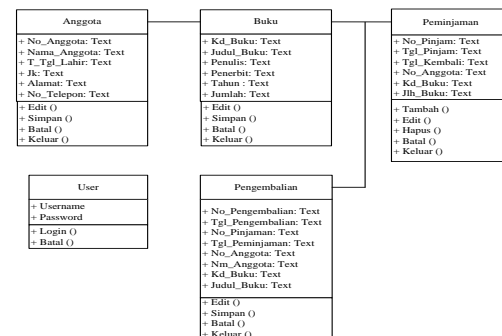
Anggota

+ No_Anggota: Text
+ Nama_Anggota: Text
+ T_Tgl_Lahir: Text
+ Jk: Text
+ Alamat: Text
+ No_Telepon: Text

+ Edit ()
+ Simpan ()
+ Batal ()
+ Keluar ()

Buku

+ Kd_Buku: Text
+ Judul_Buku: Text
+ Penulis: Text
+ Penerbit: Text
+ Tahun : Text
+ Jumlah: Text

+ Edit ()
+ Simpan ()
+ Batal ()
+ Keluar ()

Peminjaman

+ No_Pinjam: Text
+ Tgl_Pinjam: Text
+ Tgl_Kembali: Text
+ No_Anggota: Text
+ Kd_Buku: Text
+ Jlh_Buku: Text

+ Tambah ()
+ Edit ()
+ Hapus ()
+ Batal ()
+ Keluar ()

User

+ Username
+ Password

+ Login ()
+ Batal ()

Pengembalian

+ No_Pengembalian: Text
+ Tgl_Pengembalian: Text
+ No_Pinjaman: Text
+ Tgl_Peminjaman: Text
+ No_Anggota: Text
+ Nm_Anggota: Text
+ Kd_Buku: Text
+ Judul_Buku: Text

+ Edit ()
+ Simpan ()
+ Batal ()
+ Keluar ()